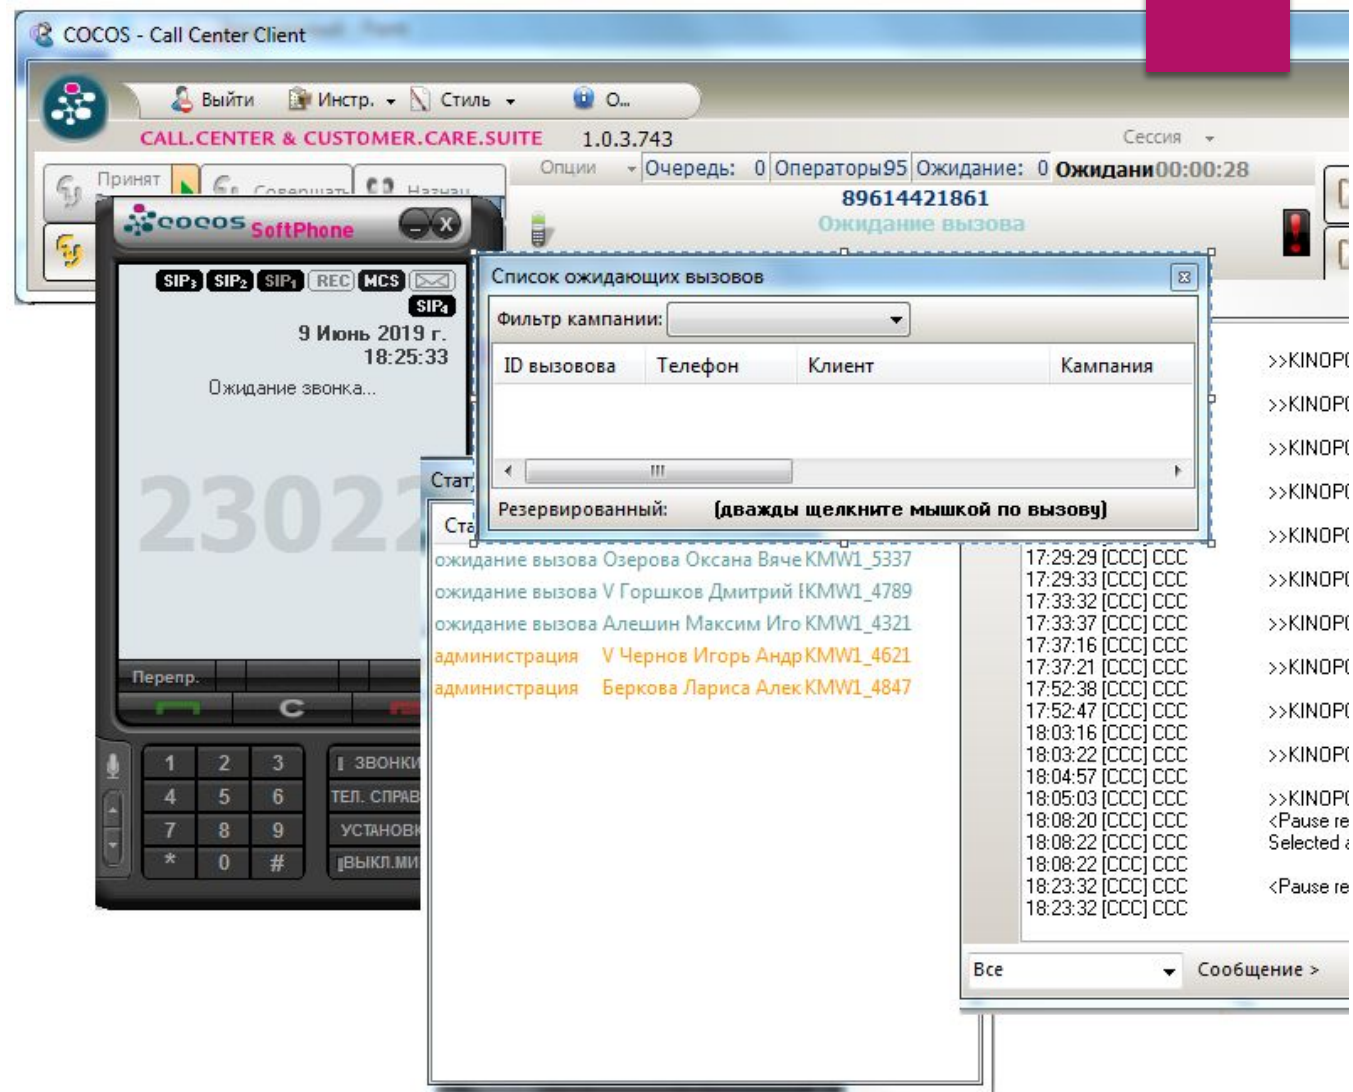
COCOS - Call Center Client

Выйти Инстр. Стиль О...

CALL.CENTER & CUSTOMER.CARE.SUITE 1.0.3.743

Сессия

Принят Совершить Назнач

Опции Очередь: 0 Операторы 95 Ожидание: 0 Ожидани 00:00:28

89614421861
Ожидание вызова

cocos SoftPhone

SIP3 SIP2 SIP1 REC MCS SIP4

9 Июнь 2019 г.
18:25:33

Ожидание звонка...

2302

Перепр.

C

1 2 3
4 5 6
7 8 9
* 0 #

ЗВОНКИ
ТЕЛ. СПРАВ
УСТАНОВК
ВЫКЛ.МИ

Список ожидающих вызовов

Фильтр кампании:

| ID вызовова | Телефон | Клиент | Кампания |
|---|---|---|---|

Резервированный: (дважды щелкните мышкой по вызову)

Стат

Ста

ожидание вызова Озерова Оксана Вяче KMW1_5337
ожидание вызова V Горшков Дмитрий KMW1_4789
ожидание вызова Алешин Максим Иго KMW1_4321
администрация V Чернов Игорь Андр KMW1_4621
администрация Беркова Лариса Алек KMW1_4847

17:29:29 [CCC] CCC
17:29:33 [CCC] CCC
17:33:32 [CCC] CCC
17:33:37 [CCC] CCC
17:37:16 [CCC] CCC
17:37:21 [CCC] CCC
17:52:38 [CCC] CCC
17:52:47 [CCC] CCC
18:03:16 [CCC] CCC
18:03:22 [CCC] CCC
18:04:57 [CCC] CCC
18:05:03 [CCC] CCC
18:08:20 [CCC] CCC
18:08:22 [CCC] CCC
18:08:22 [CCC] CCC
18:23:32 [CCC] CCC
18:23:32 [CCC] CCC

>>KINOP
>>KINOP
>>KINOP
>>KINOP
>>KINOP
>>KINOP
>>KINOP
>>KINOP
>>KINOP
>>KINOP
>>KINOP
<Pause re
Selected
<Pause re

Все Сообщение >